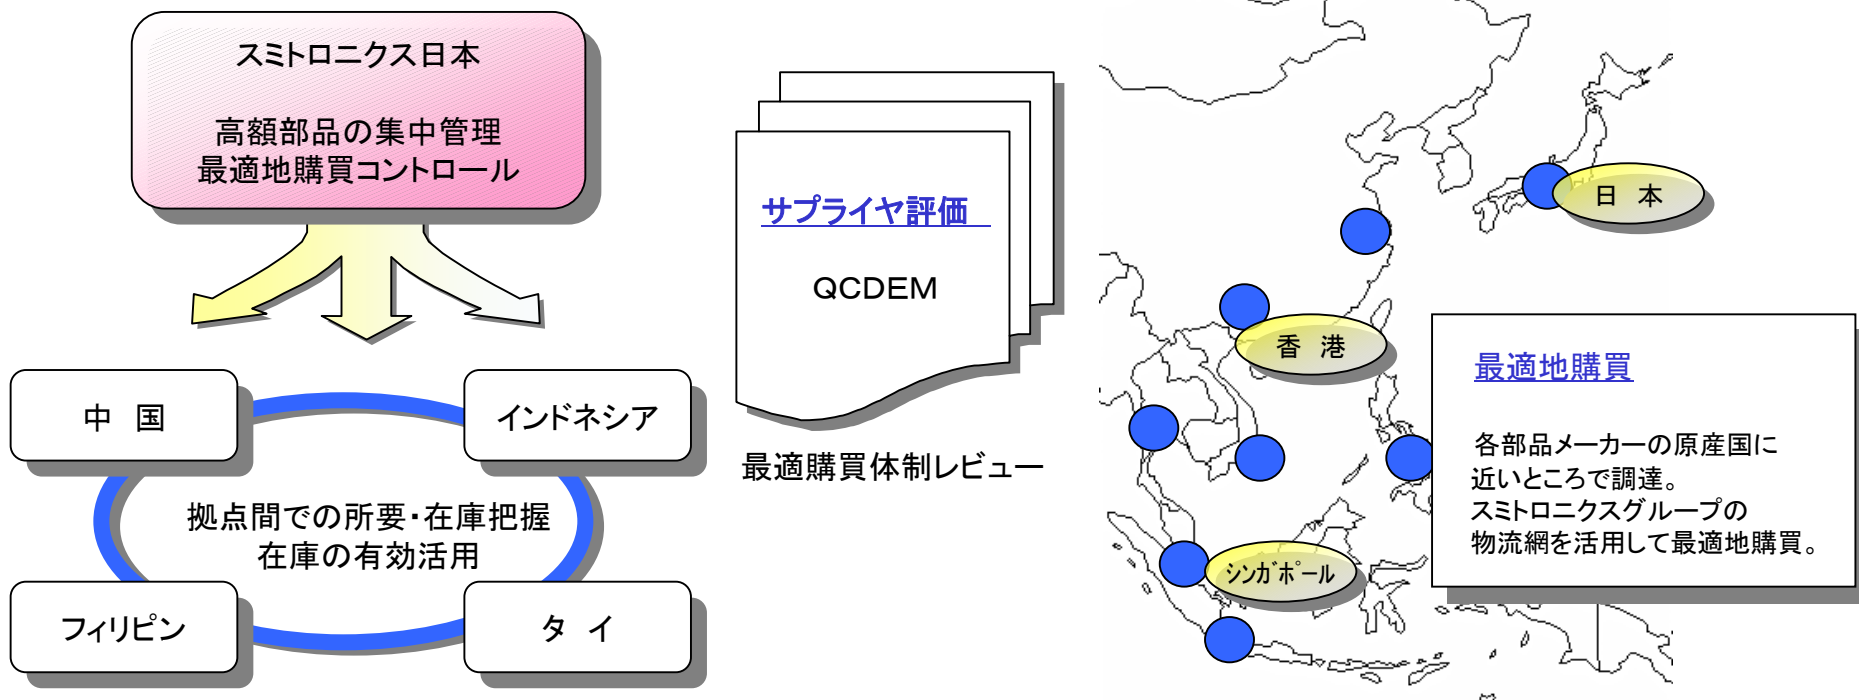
スミトロニクス日本

高額部品の集中管理
最適地購買コントロール

中　国

インドネシア

拠点間での所要・在庫把握
在庫の有効活用

フィリピン

タ　イ

サプライヤ評価

QCDEM

最適購買体制レビュー

日　本

香　港

シンガポール

最適地購買

各部品メーカーの原産国に近いところで調達。
スミトロニクスグループの物流網を活用して最適地購買。